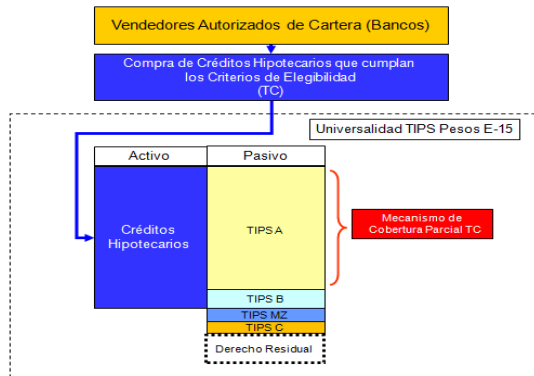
Vendedores Autorizados de Cartera (Bancos)

Compra de Créditos Hipotecarios que cumplan los Criterios de Elegibilidad (TC)

Universalidad TIPS Pesos E-15

| Activo | Pasivo |
|---|---|
| Créditos Hipotecarios | TIPS A |
| | TIPS B |
| | TIPS MZ |
| | TIPS C |

Mecanismo de Cobertura Parcial TC

Derecho Residual